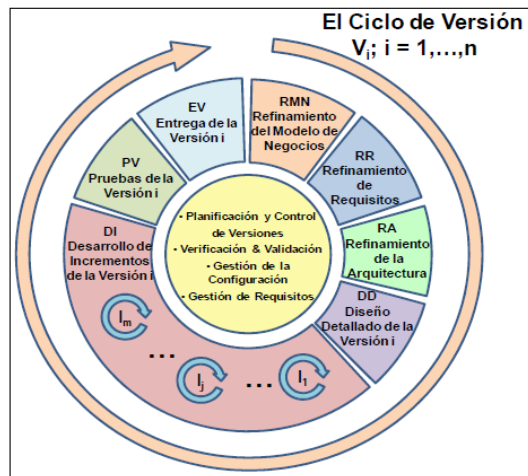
El Ciclo de Versión
$V_i$; i = 1,…,n

EV
Entrega de la Versión i

RMN
Refinamiento del Modelo de Negocios

RR
Refinamiento de Requisitos

RA
Refinamiento de la Arquitectura

DD
Diseño Detallado de la Versión i

DI
Desarrollo de Incrementos de la Versión i

PV
Pruebas de la Versión i

• Planificación y Control de Versiones
• Verificación & Validación
• Gestión de la Configuración
• Gestión de Requisitos

$I_m$
…
$I_j$
…
$I_1$